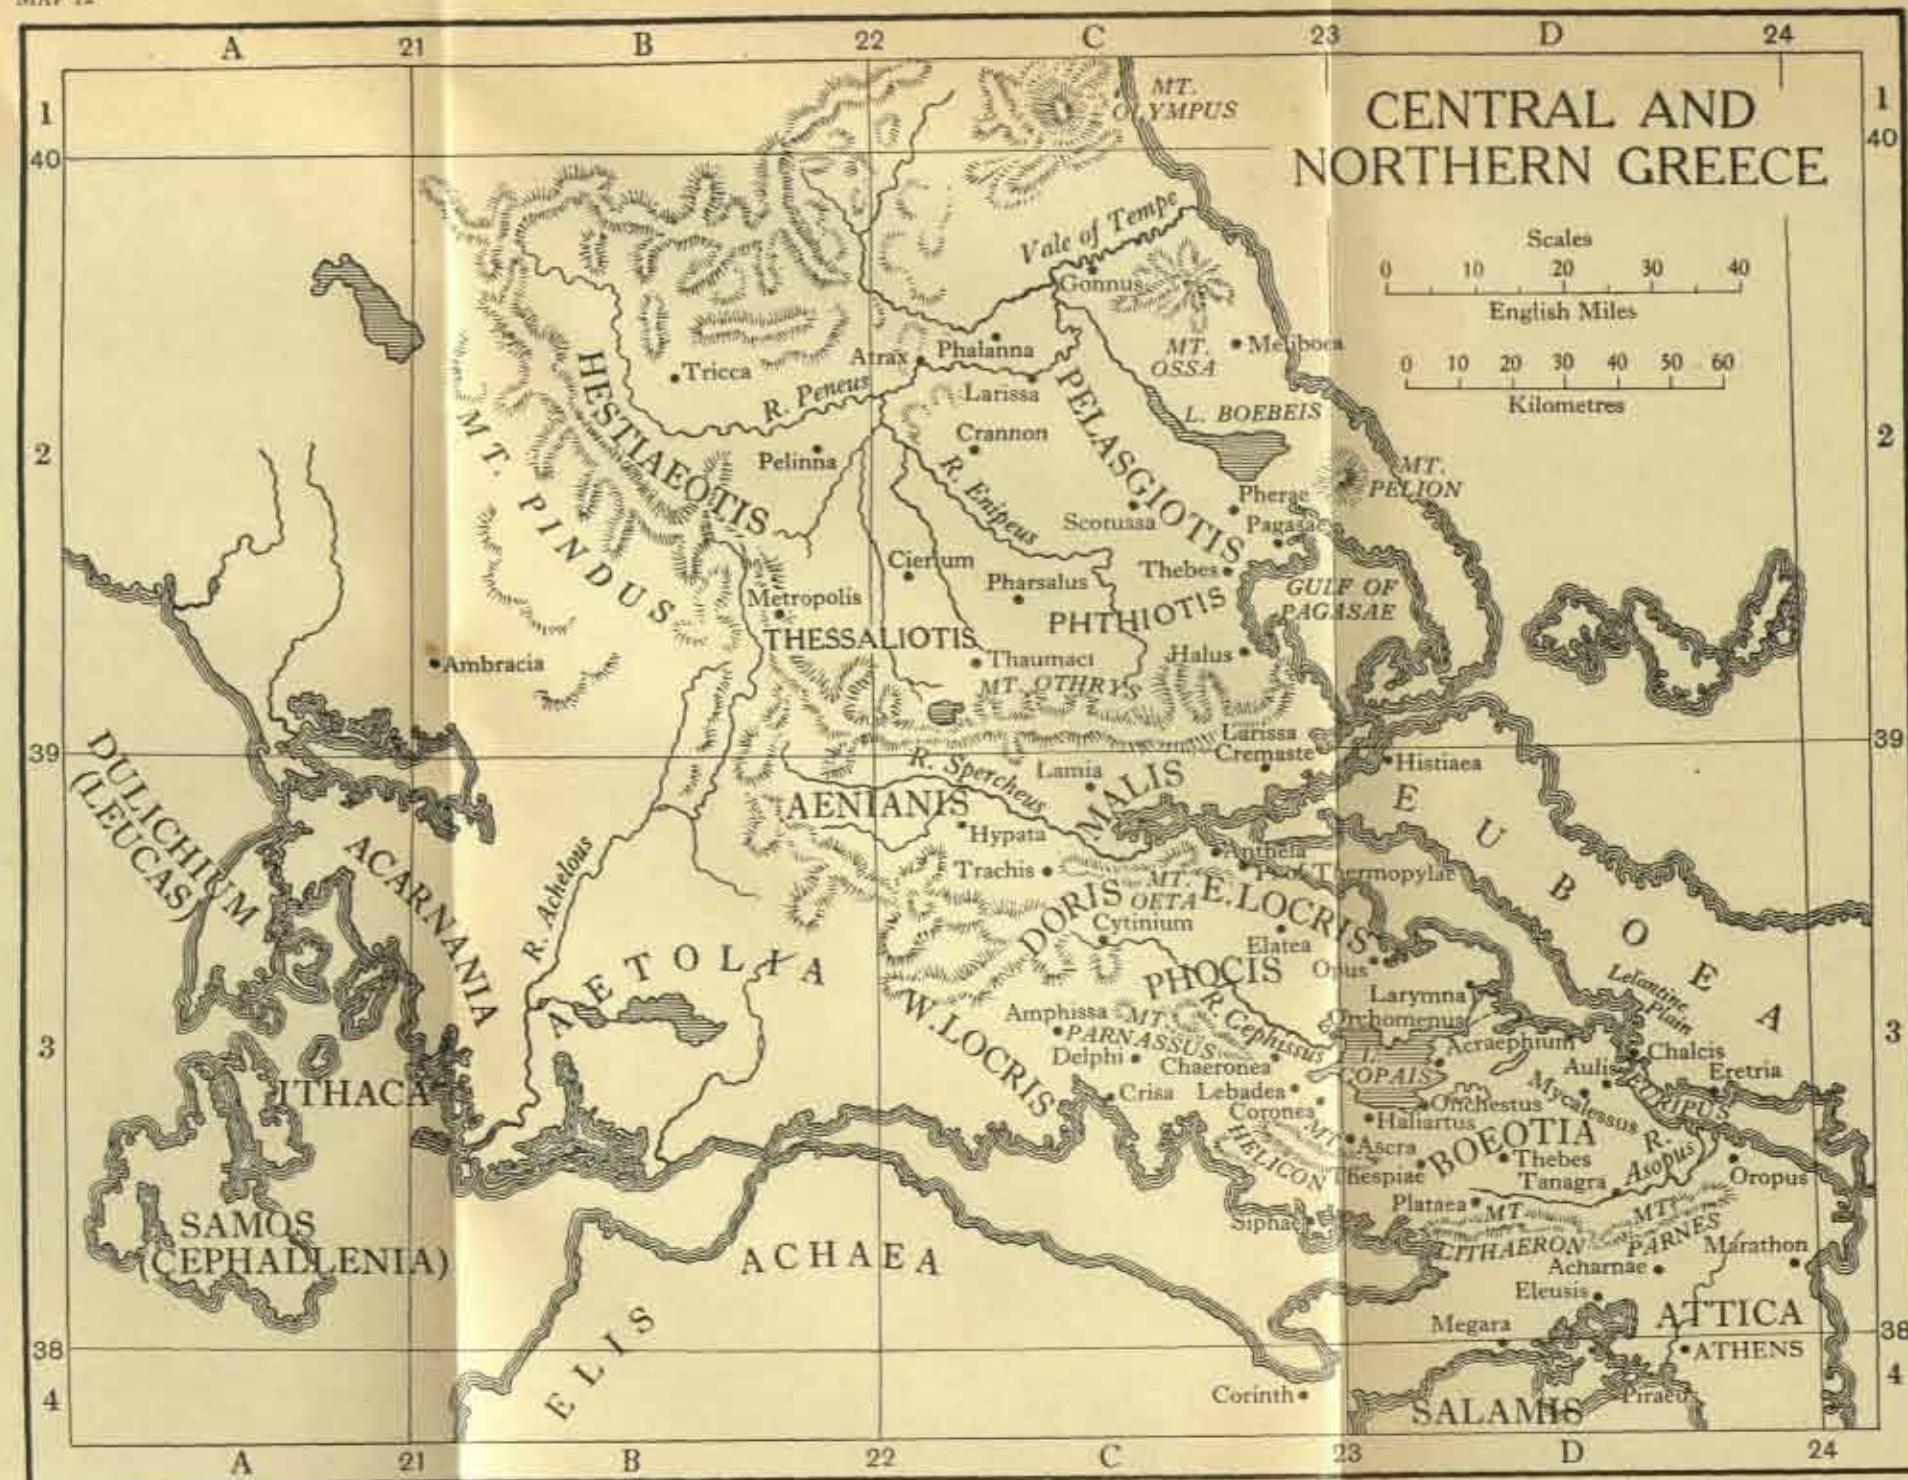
MAP 12

A 21 B 22 C 23 D 24

1 40

CENTRAL AND NORTHERN GREECE

Scales
0 10 20 30 40
English Miles
0 10 20 30 40 50 60
Kilometres

MT. OLYMPUS
Vale of Tempe
Gonnus
MT. OSSA
Meliboea
Phalanna
Atrax
Tricca
R. Peneus
Larissa
PELASGIOTIS
L. BOEBEIS
HESTIAEOTIS
Crannon
Pelinna
MT. PINDUS
R. Enipeus
MT. PELION
Pherae
Scotussa
Pagasae
Cierium
Thebes
Pharsalus
GULF OF PAGASAE
Metropolis
PHTHIOTIS
THESSALIOTIS
Halus
Ambracia
Thaumaci
MT. OTHRYS
Larissa Cremaste
Histiaea
DULICHIUM (LEUCAS)
R. Spercheus
Lamia
MALIS
AENIANIS
Hypata
EUBOEA
ACARNANIA
Anthela
Trachis
Thermopylae
R. Achelous
MT. OETA
E. LOCRIS
DORIS
Cytinium
Elatea
AETOLIA
Opus
PHOCIS
Larymna
Lelantine Plain
Amphissa
MT. PARNASSUS
R. Cephissus
Orchomenus
W. LOCRIS
Delphi
Chaeronea
L. COPAIS
Acraephium
Chalcis
Aulis
Eretria
ITHACA
Crisa
Lebadea
Mycalessus
EURIPUS
Coronea
Onchestus
Haliartus
MT. HELICON
Ascra
BOEOTIA
R. Asopus
Thebes
Oropus
Thespiae
Tanagra
SAMOS (CEPHALLENIA)
Siphae
Plataea
MT. CITHAERON
MT. PARNES
Marathon
ACHAEA
Acharnae
Eleusis
ATTICA
ELIS
Megara
ATHENS
Corinth
SALAMIS
Piraeus

2 3 4 39 38

A 21 B 22 C 23 D 24